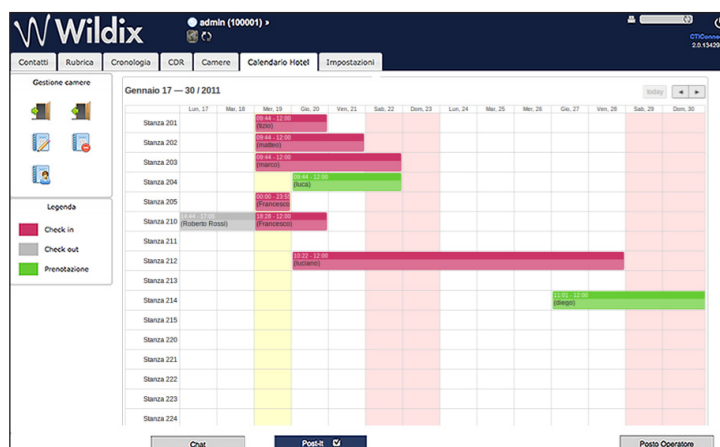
Wildix

admin (100001) ›

CTIConnect
2.0.13429

Contatti | Rubrica | Cronologia | CDR | Camere | Calendario Hotel | Impostazioni

Gestione camere

Legenda

Check in

Check out

Prenotazione

Gennaio 17 — 30 / 2011

today ◄ ►

| | Lun, 17 | Mar, 18 | Mer, 19 | Gio, 20 | Ven, 21 | Sab, 22 | Dom, 23 | Lun, 24 | Mar, 25 | Mer, 26 | Gio, 27 | Ven, 28 | Sab, 29 | Dom, 30 |
|---|---|---|---|---|---|---|---|---|---|---|---|---|---|---|
| Stanza 201 | | | 09:44 - 12:00 (Ezio) | | | | | | | | | | | |
| Stanza 202 | | | 09:44 - 12:00 (matteo) | | | | | | | | | | | |
| Stanza 203 | | | 09:44 - 12:00 (marco) | | | | | | | | | | | |
| Stanza 204 | | | | 09:44 - 12:00 (luca) | | | | | | | | | | |
| Stanza 205 | | | 00:00 - 23:5 (Francesco) | | | | | | | | | | | |
| Stanza 210 | 16:44 - 12:00 (Roberto Rossi) | | 18:28 - 12:00 (Francesco) | | | | | | | | | | | |
| Stanza 211 | | | | | | | | | | | | | | |
| Stanza 212 | | | | 10:22 - 12:00 (luciano) | | | | | | | | | | |
| Stanza 213 | | | | | | | | | | | | | | |
| Stanza 214 | | | | | | | | | | | 12:01 - 12:00 (diego) | | | |
| Stanza 215 | | | | | | | | | | | | | | |
| Stanza 220 | | | | | | | | | | | | | | |
| Stanza 221 | | | | | | | | | | | | | | |
| Stanza 222 | | | | | | | | | | | | | | |
| Stanza 223 | | | | | | | | | | | | | | |
| Stanza 224 | | | | | | | | | | | | | | |

Chat | Post-it | Posto Operatore